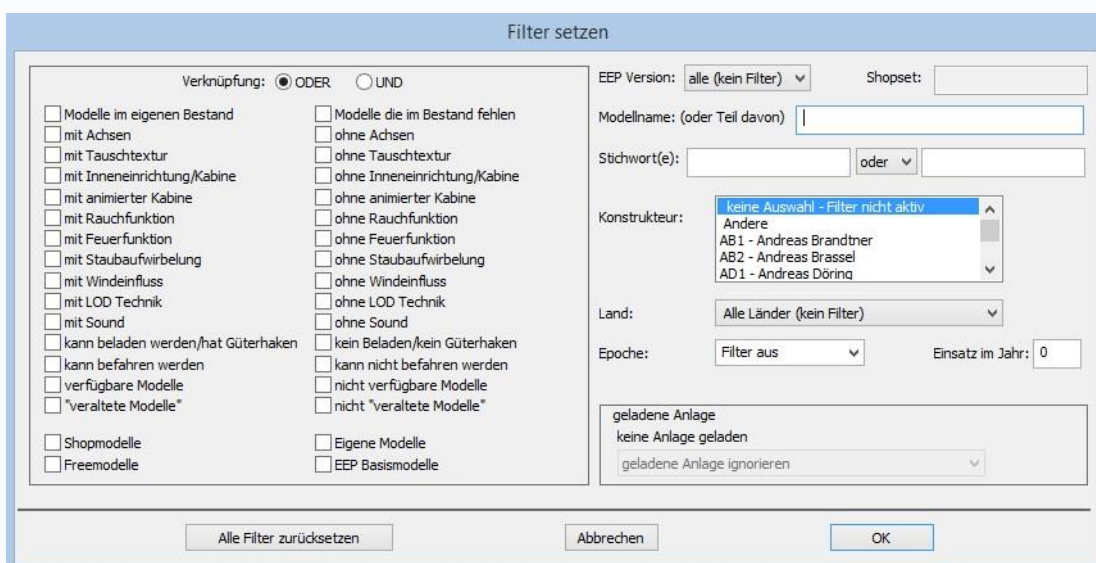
Filter setzen

Verknüpfung: ODER UND

Modelle im eigenen Bestand
mit Achsen
mit Tauschtextur
mit Inneneinrichtung/Kabine
mit animierter Kabine
mit Rauchfunktion
mit Feuerfunktion
mit Staubaufwirbelung
mit Windeinfluss
mit LOD Technik
mit Sound
kann beladen werden/hat Güterhaken
kann befahren werden
verfügbare Modelle
"veraltete Modelle"

Modelle die im Bestand fehlen
ohne Achsen
ohne Tauschtextur
ohne Inneneinrichtung/Kabine
ohne animierter Kabine
ohne Rauchfunktion
ohne Feuerfunktion
ohne Staubaufwirbelung
ohne Windeinfluss
ohne LOD Technik
ohne Sound
kein Beladen/kein Güterhaken
kann nicht befahren werden
nicht verfügbare Modelle
nicht "veraltete Modelle"

Shopmodelle
Freemodelle

Eigene Modelle
EEP Basismodelle

EEP Version: alle (kein Filter)
Shopset:
Modellname: (oder Teil davon)
Stichwort(e): oder
Konstrukteur: keine Auswahl - Filter nicht aktiv
Andere
AB1 - Andreas Brandtner
AB2 - Andreas Brassel
AD1 - Andreas Döring
Land: Alle Länder (kein Filter)
Epoche: Filter aus
Einsatz im Jahr: 0

geladene Anlage
keine Anlage geladen
geladene Anlage ignorieren

Alle Filter zurücksetzen
Abbrechen
OK